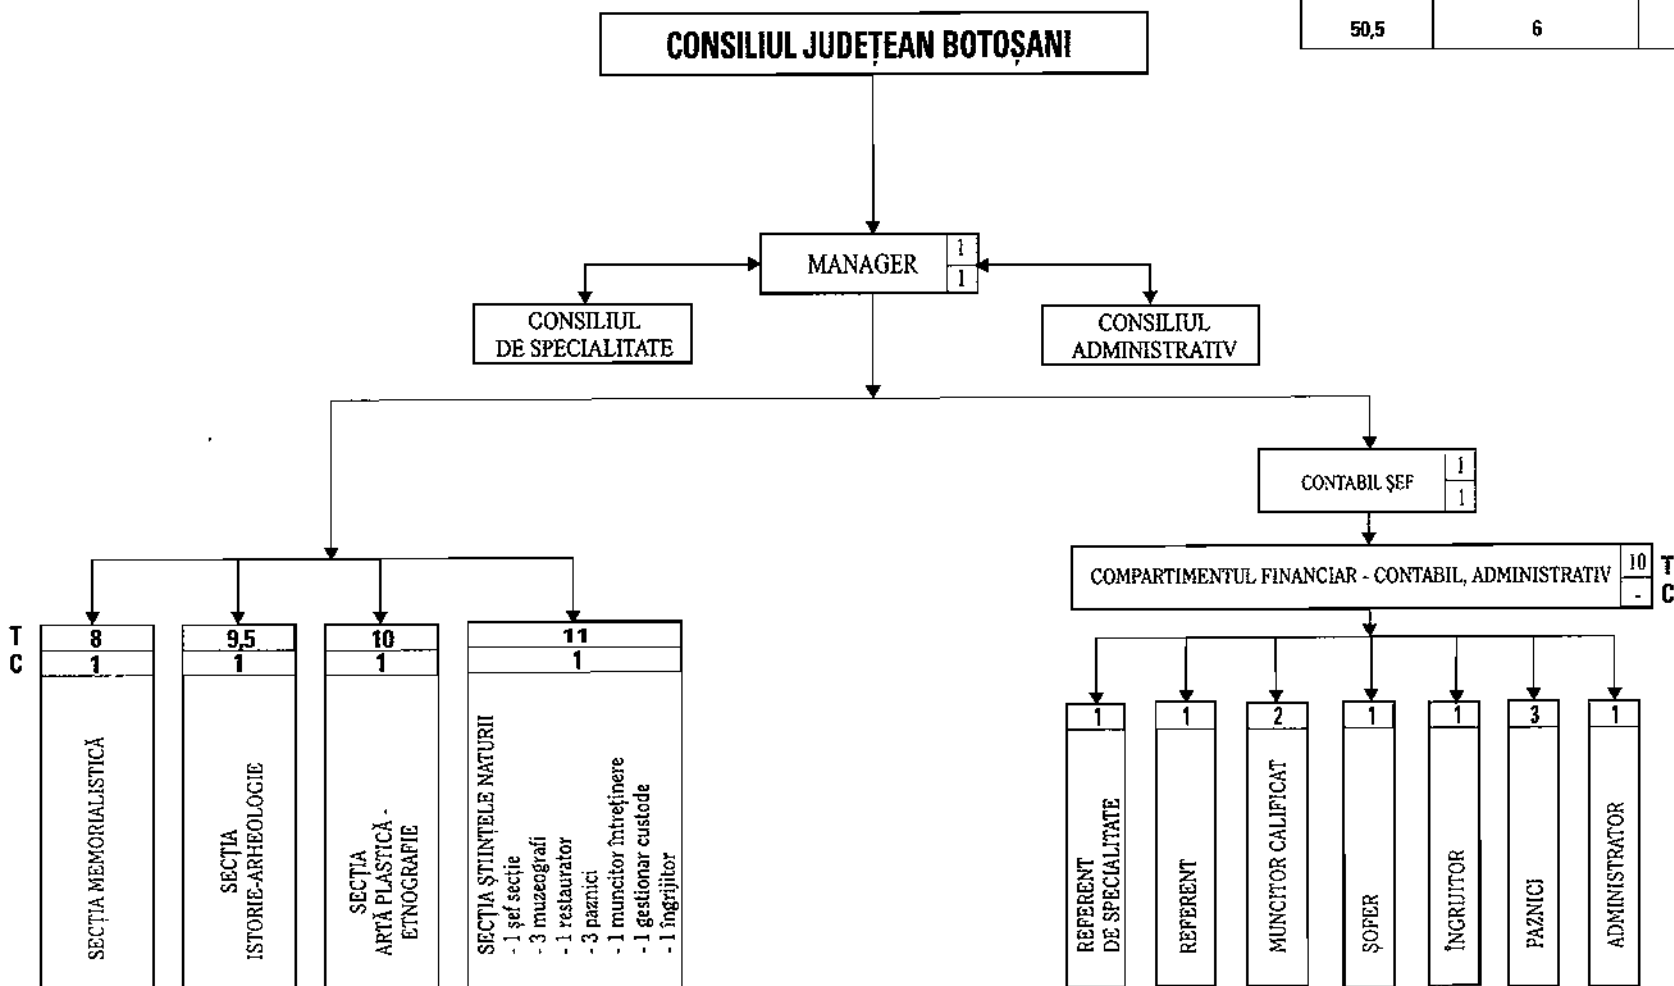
| 50,5 | 6 |
|---|---|

CONSILIUL JUDEȚEAN BOTOȘANI

MANAGER 1 1

CONSILIUL DE SPECIALITATE

CONSILIUL ADMINISTRATIV

CONTABIL ȘEF 1 1

COMPARTIMENTUL FINANCIAR - CONTABIL, ADMINISTRATIV 10 -

T
C

T
C

8
1
SECȚIA MEMORIALISTICĂ

9,5
1
SECȚIA ISTORIE-ARHEOLOGIE

10
1
SECȚIA ARTĂ PLASTICĂ - ETNOGRAFIE

11
1
SECȚIA ȘTIINȚELE NATURII
- 1 șef secție
- 3 muzeografi
- 1 restaurator
- 3 paznici
- 1 muncitor întreținere
- 1 gestionar custode
- 1 îngrijitor

1
REFERENT DE SPECIALITATE

1
REFERENT

2
MUNCITOR CALIFICAT

1
ȘOFER

1
ÎNGRIJITOR

3
PAZNICI

1
ADMINISTRATOR